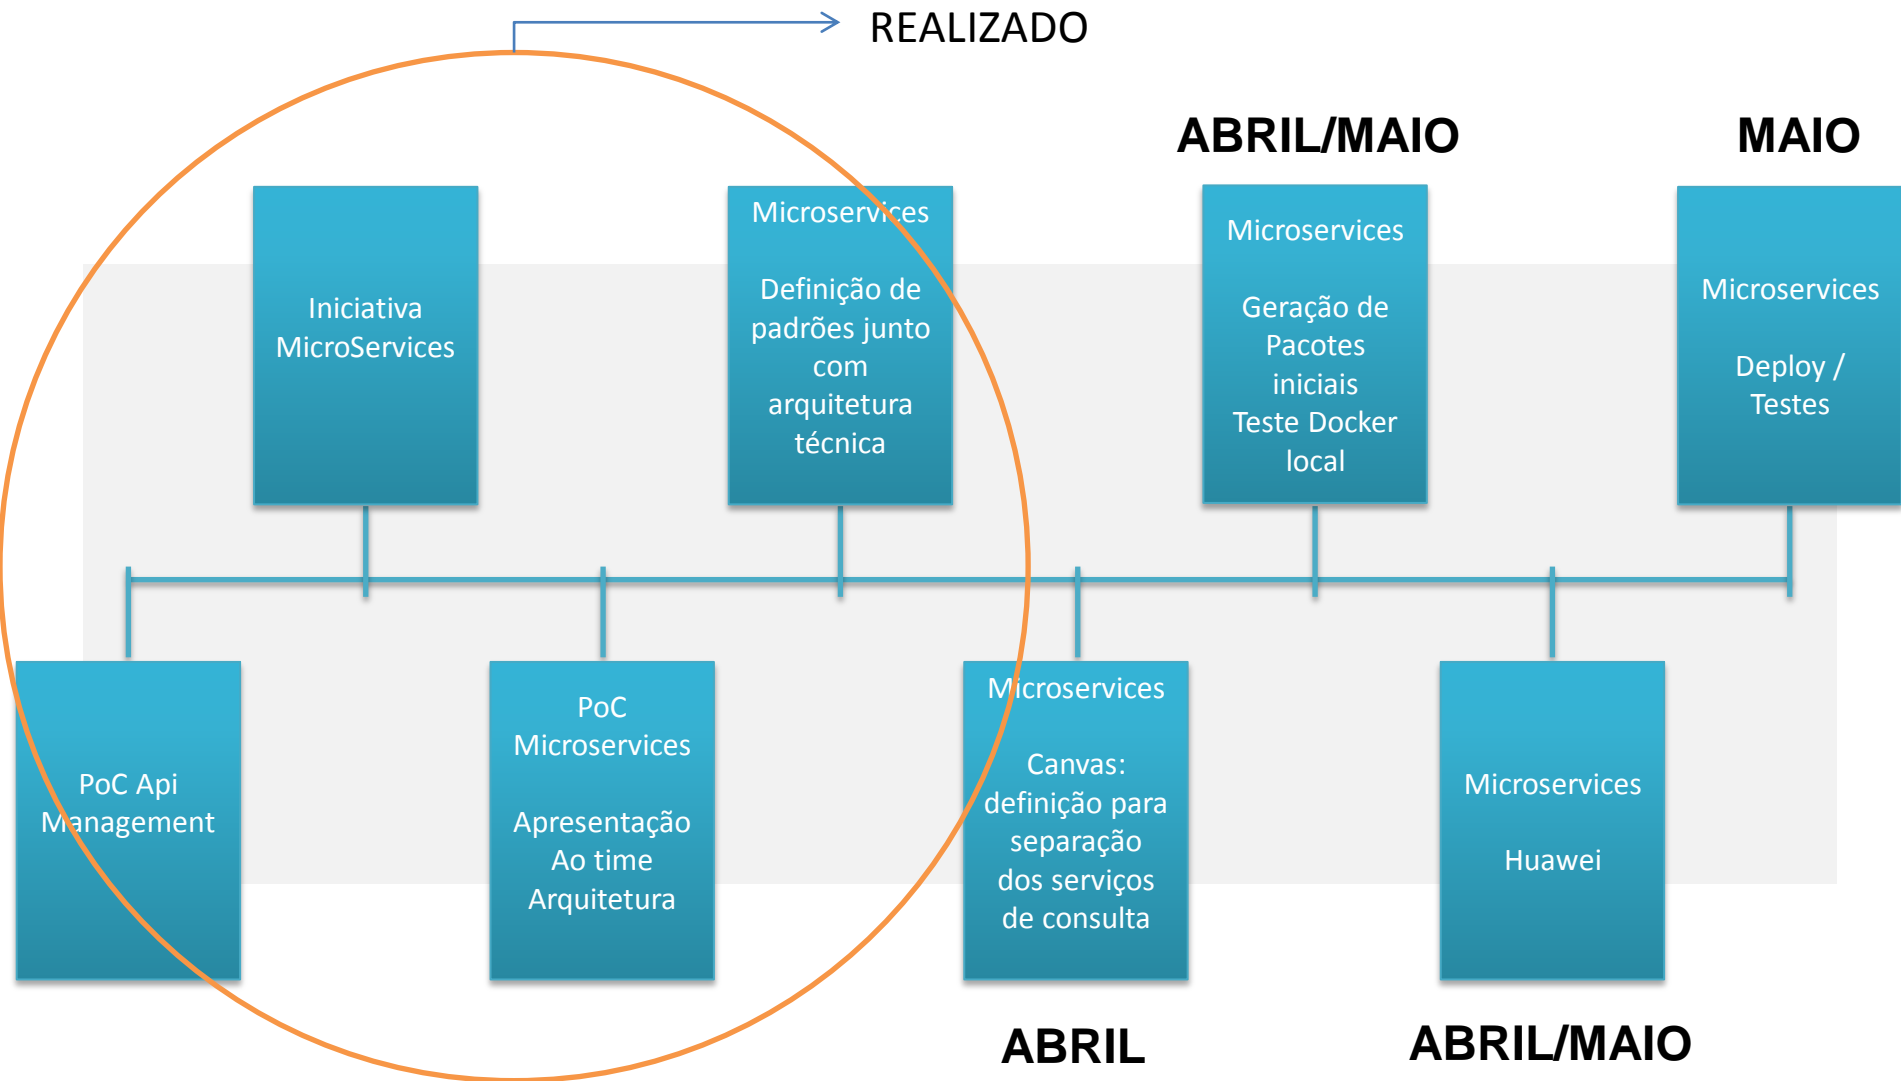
REALIZADO

ABRIL/MAIO

MAIO

Iniciativa MicroServices

Microservices

Definição de padrões junto com arquitetura técnica

Microservices

Geração de Pacotes iniciais Teste Docker local

Microservices

Deploy / Testes

PoC Api Management

PoC Microservices

Apresentação Ao time Arquitetura

Microservices

Canvas: definição para separação dos serviços de consulta

Microservices

Huawei

ABRIL

ABRIL/MAIO